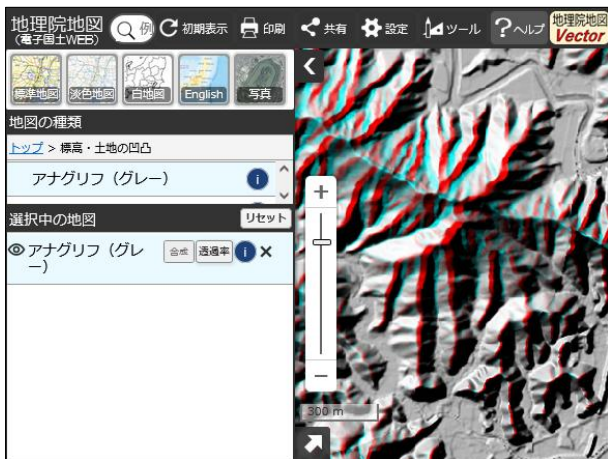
地理院地図
(電子国土WEB)
例
初期表示
印刷
共有
設定
ツール
ヘルプ
地理院地図
Vector

標準地図
淡色地図
白地図
English
写真

地図の種類
トップ > 標高・土地の凹凸
アナグリフ（グレー）

選択中の地図
リセット
アナグリフ（グレー）
合成
透過率

+
−
300 m